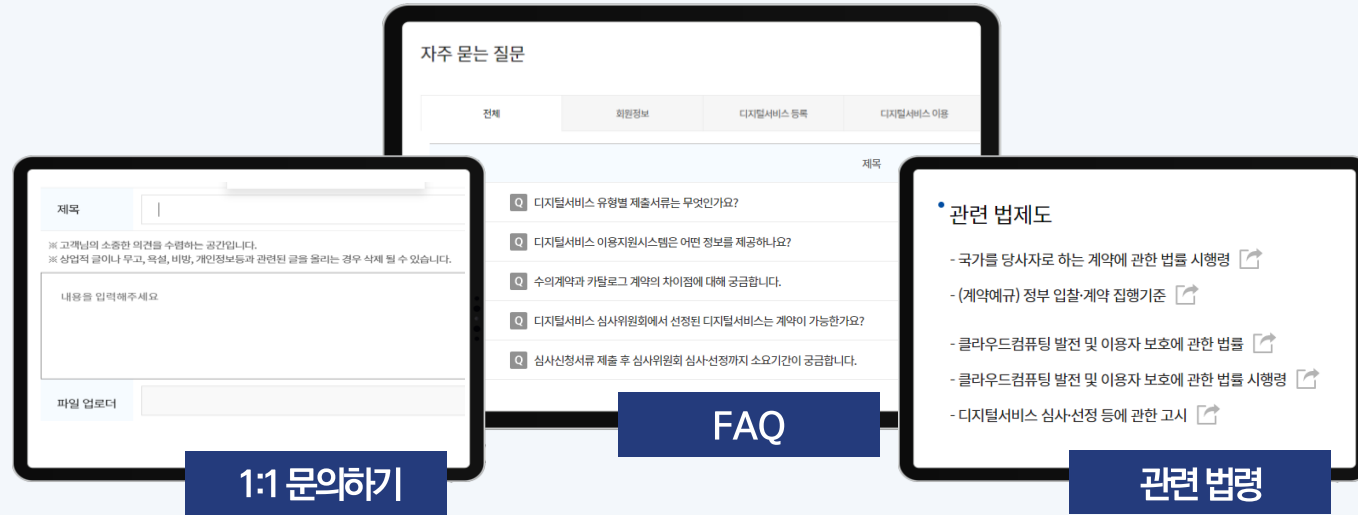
자주 묻는 질문

전체 | 회원정보 | 디지털서비스 등록 | 디지털서비스 이용

제목

Q 디지털서비스 유형별 제출서류는 무엇인가요?

Q 디지털서비스 이용지원시스템은 어떤 정보를 제공하나요?

Q 수의계약과 카탈로그 계약의 차이점에 대해 궁금합니다.

Q 디지털서비스 심사위원회에서 선정된 디지털서비스는 계약이 가능한가요?

Q 심사신청서류 제출 후 심사위원회 심사·선정까지 소요기간이 궁금합니다.

FAQ

제목

※ 고객님의 소중한 의견을 수렴하는 공간입니다.
※ 상업적 글이나 무고, 욕설, 비방, 개인정보등과 관련된 글을 올리는 경우 삭제 될 수 있습니다.

내용을 입력해주세요

파일 업로더

1:1 문의하기

관련 법제도

- 국가를 당사자로 하는 계약에 관한 법률 시행령
- (계약예규) 정부 입찰·계약 집행기준

- 클라우드컴퓨팅 발전 및 이용자 보호에 관한 법률
- 클라우드컴퓨팅 발전 및 이용자 보호에 관한 법률 시행령
- 디지털서비스 심사·선정 등에 관한 고시

관련 법령